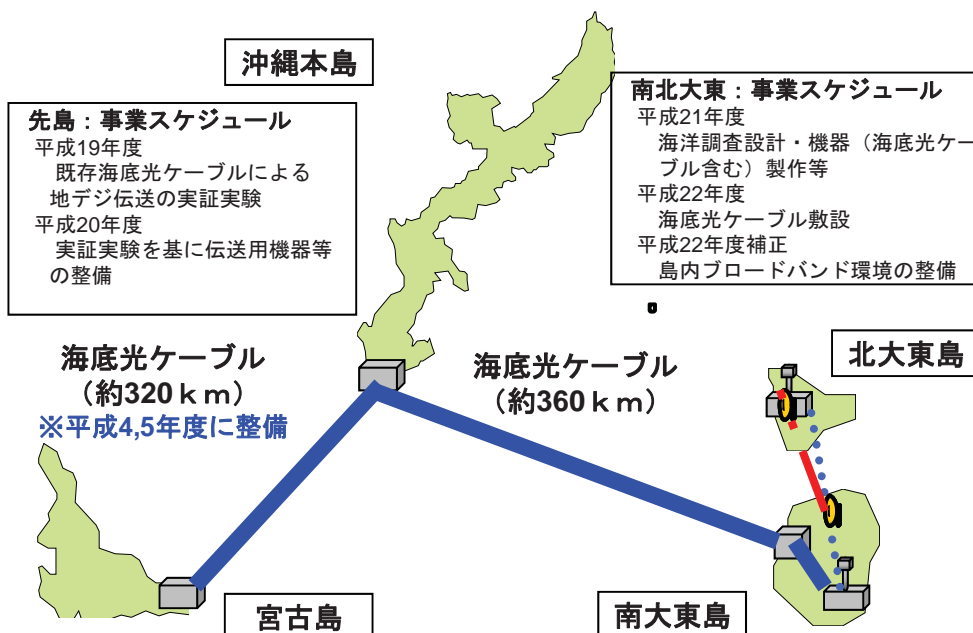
沖縄本島

先島：事業スケジュール
平成19年度
既存海底光ケーブルによる地デジ伝送の実証実験
平成20年度
実証実験を基に伝送用機器等の整備

南北大東：事業スケジュール
平成21年度
海洋調査設計・機器（海底光ケーブル含む）製作等
平成22年度
海底光ケーブル敷設
平成22年度補正
島内ブロードバンド環境の整備

海底光ケーブル
（約320ｋｍ）
※平成4,5年度に整備

海底光ケーブル
（約360ｋｍ）

北大東島

宮古島

南大東島